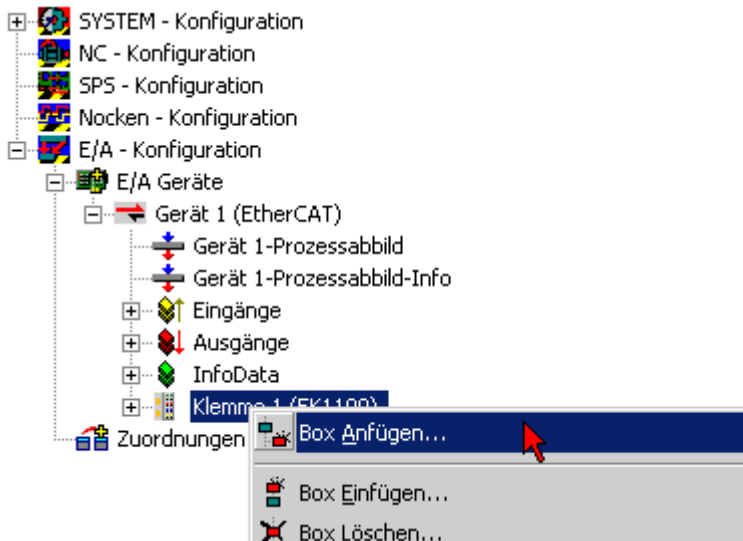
SYSTEM - Konfiguration
NC - Konfiguration
SPS - Konfiguration
Nocken - Konfiguration
E/A - Konfiguration
E/A Geräte
Gerät 1 (EtherCAT)
Gerät 1-Prozessabbild
Gerät 1-Prozessabbild-Info
Eingänge
Ausgänge
InfoData
Klemme 1 (EK1100)
Zuordnungen
Box Anfügen...
Box Einfügen...
Box Löschen...